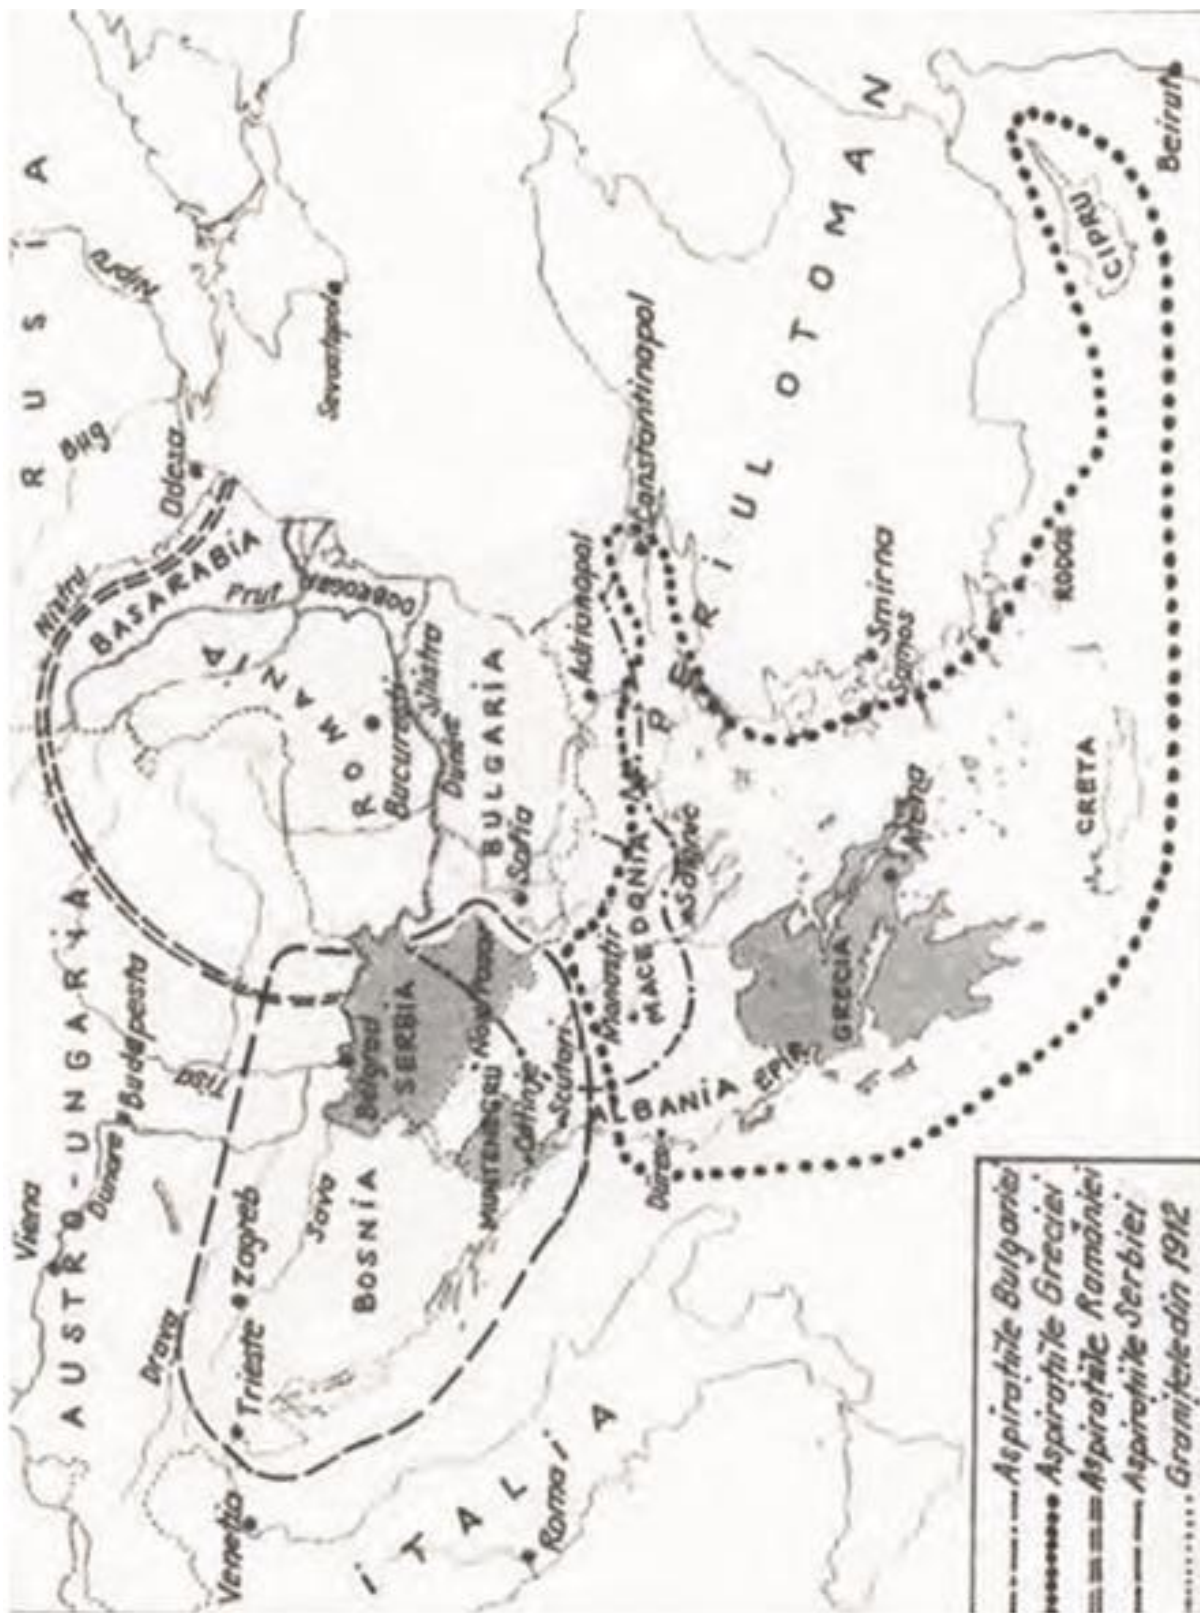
RUSIA
Bug
Nistru
Odesa
Sevastopol
BASARABIA
Prut
ROMANIA
Bucuresti
Silistra
Dunare
BULGARIA
Sofia
Adrianopol
Constantinopol
IMPERIUL OTOMAN
Smirna
Samos
Rodos
CIPRU
Beirut
MACEDONIA
Salonic
Monastir
GRECIA
Atena
CRETA
ALBANIA
EPIR
Durazzo
Scutari
Cetinje
MUNTENEGRU
Novi Pazar
SERBIA
Belgrad
Tisa
Budapesta
AUSTRO-UNGARIA
Viena
Dunare
Drava
Sava
Zagreb
Trieste
BOSNIA
Venetia
ITALIA
Roma

Aspiratiile Bulgariei
Aspiratiile Greciei
Aspiratiile Romaniei
Aspiratiile Serbiei
Granitele din 1912